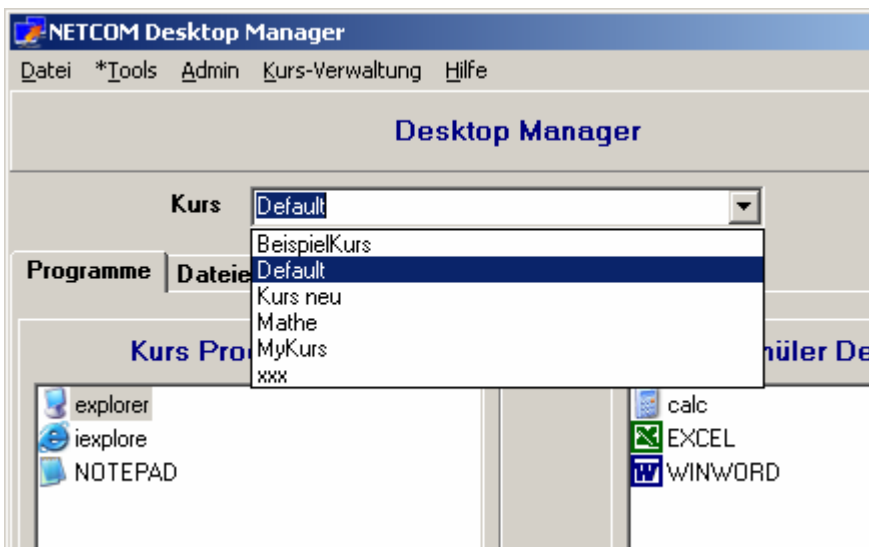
NETCOM Desktop Manager

Datei *Tools Admin Kurs-Verwaltung Hilfe

Desktop Manager

Kurs Default

BeispielKurs
Default
Kurs neu
Mathe
MyKurs
xxx

Programme Dateie

Kurs Pro

hüler De

explorer
iexplore
NOTEPAD

calc
EXCEL
WINWORD